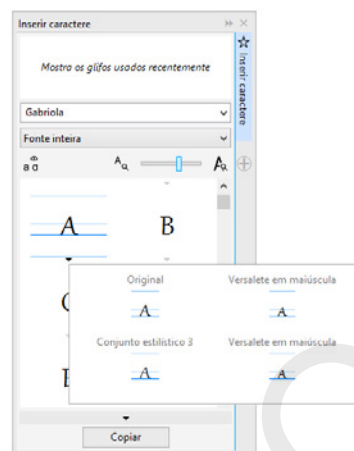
Inserir caractere

Mostra os glifos usados recentemente

Gabriola

Fonte inteira

Inserir caractere

A

B

C

D

Original

A

Versalete em maiúscula

A

Conjunto estilístico 3

A

Versalete em maiúscula

A

Copiar